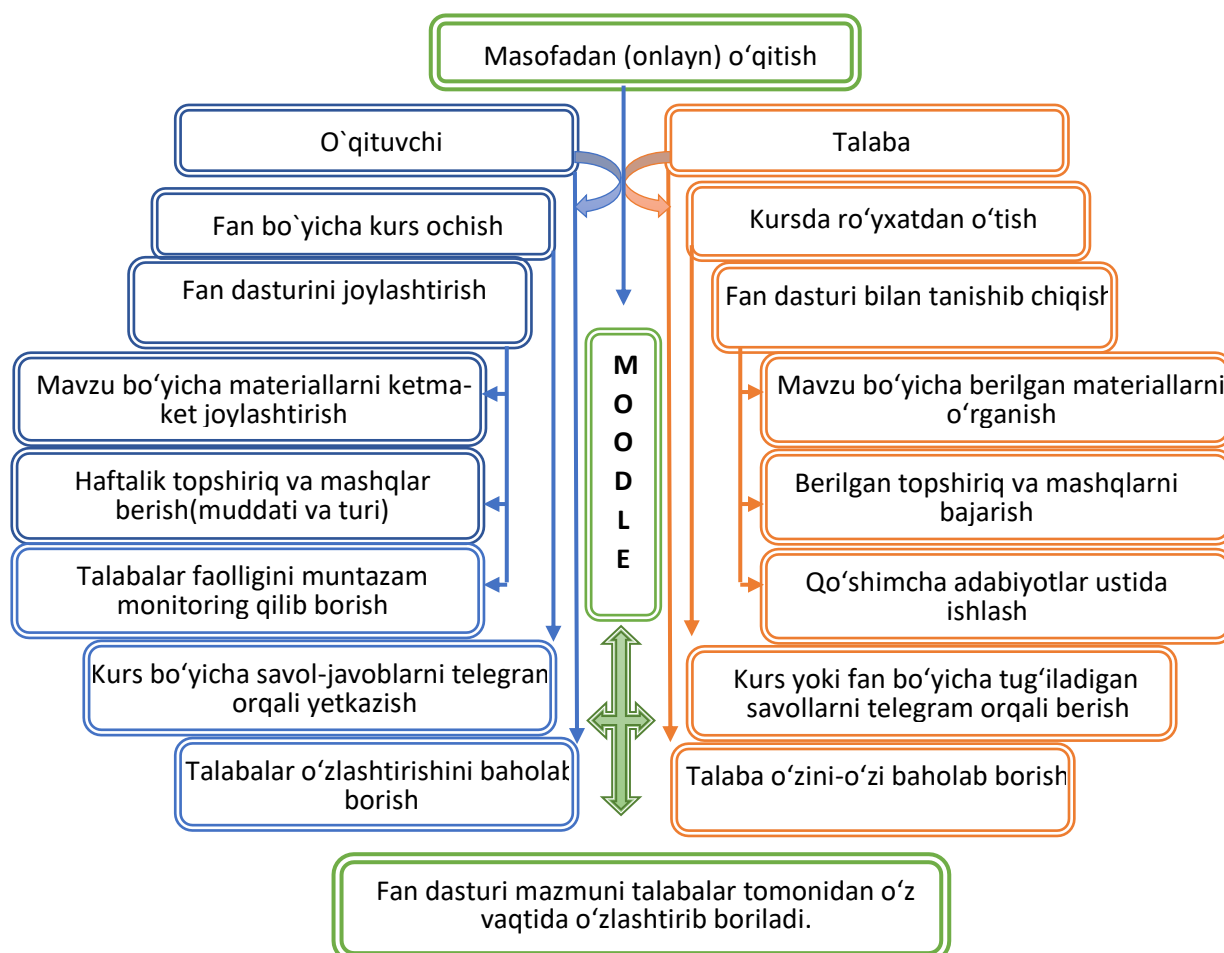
Masofadan (onlayn) o‘qitish

O`qituvchi

Fan bo`yicha kurs ochish

Fan dasturini joylashtirish

Mavzu bo‘yicha materiallarni ketma-ket joylashtirish

Haftalik topshiriq va mashqlar berish(muddati va turi)

Talabalar faolligini muntazam monitoring qilib borish

Kurs bo‘yicha savol-javoblarni telegran orqali yetkazish

Talabalar o‘zlashtirishini baholab borish

Talaba

Kursda ro‘yxatdan o‘tish

Fan dasturi bilan tanishib chiqish

Mavzu bo‘yicha berilgan materiallarni o‘rganish

Berilgan topshiriq va mashqlarni bajarish

Qo‘shimcha adabiyotlar ustida ishlash

Kurs yoki fan bo‘yicha tug‘iladigan savollarni telegram orqali berish

Talaba o‘zini-o‘zi baholab borish

M O O D L E

Fan dasturi mazmuni talabalar tomonidan o‘z vaqtida o‘zlashtirib boriladi.